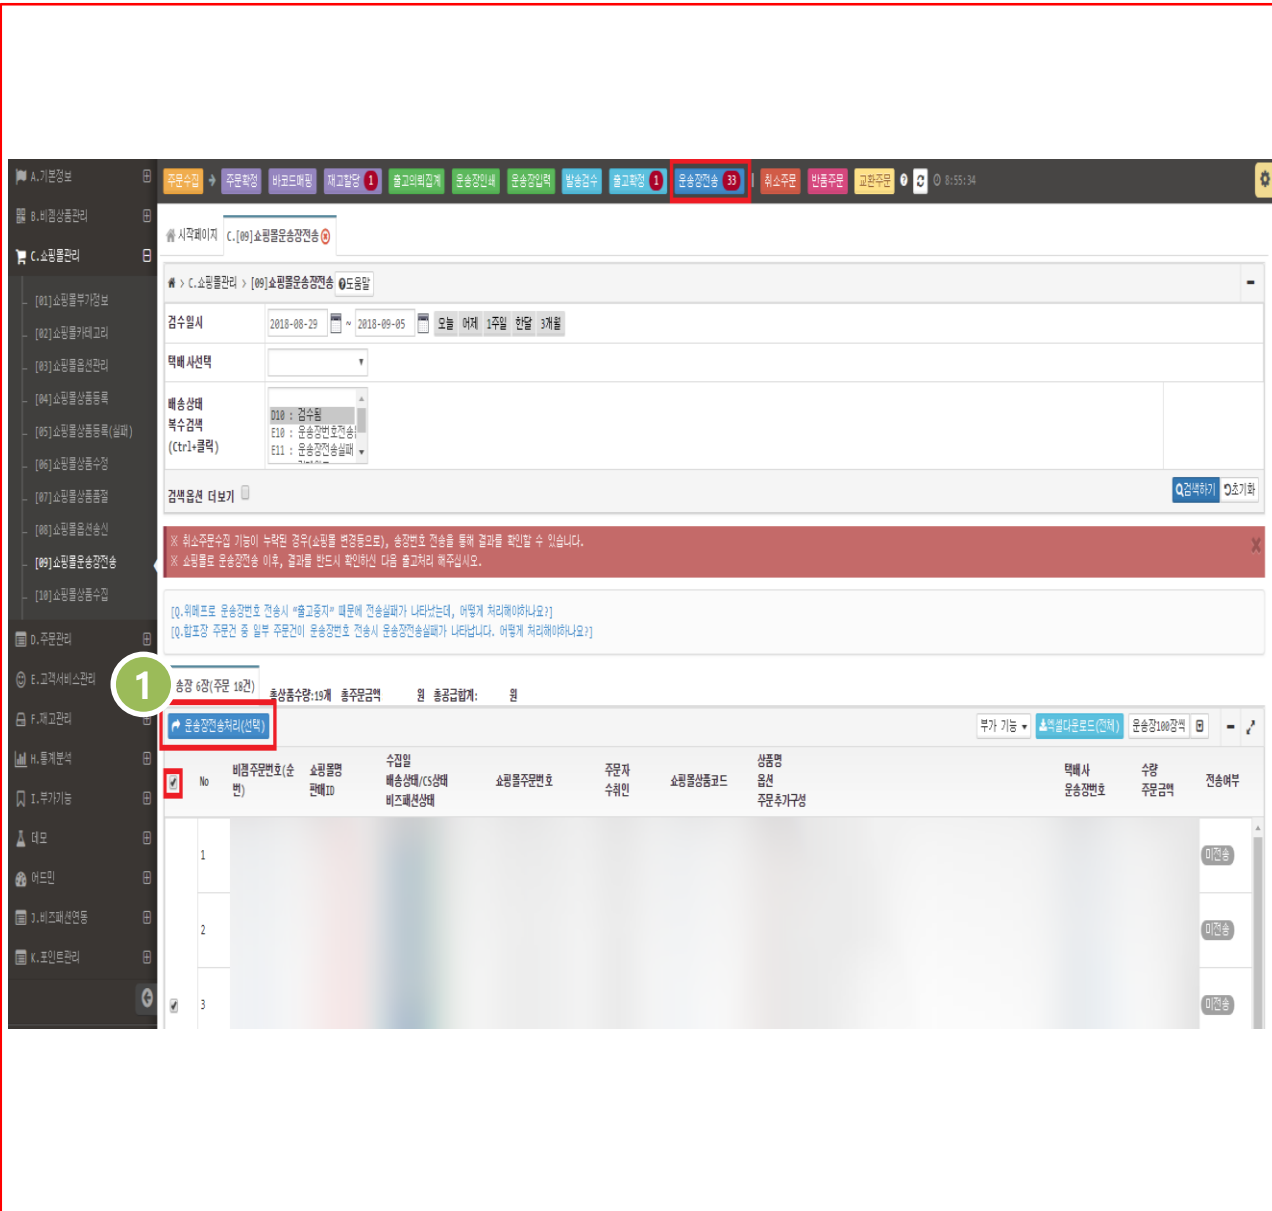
A.기본정보
B.비즘상품관리
C.쇼핑몰관리
[01]쇼핑몰부가정보
[02]쇼핑몰카테고리
[03]쇼핑몰옵션관리
[04]쇼핑몰상품등록
[05]쇼핑몰상품등록(실패)
[06]쇼핑몰상품수정
[07]쇼핑몰상품품절
[08]쇼핑몰옵션송신
[09]쇼핑몰운송장전송
[10]쇼핑몰상품수집
D.주문관리
E.고객서비스관리
F.재고관리
H.통계분석
I.부가기능
데모
어드민
J.비즈패션연동
K.포인트관리

주문수집 주문확정 바코드매핑 재고할당 1 출고의뢰집계 운송장인쇄 운송장입력 발송검수 출고확정 1 운송장전송 33 취소주문 반품주문 교환주문 8:55:34

시작페이지 C.[09]쇼핑몰운송장전송

C.쇼핑몰관리 > [09]쇼핑몰운송장전송 도움말

검수일시 2018-08-29 ~ 2018-09-05 오늘 어제 1주일 한달 3개월
택배사선택
배송상태 복수검색 (ctrl+클릭) D10 : 검수됨 E10 : 운송장번호전송 E11 : 운송장전송실패
검색옵션 더보기
검색하기 초기화

※ 취소주문수집 기능이 누락된 경우(쇼핑몰 변경등으로), 송장번호 전송을 통해 결과를 확인할 수 있습니다.
※ 쇼핑몰로 운송장전송 이후, 결과를 반드시 확인하신 다음 출고처리 해주십시오.

[Q.위메프로 운송장번호 전송시 "출고중지" 때문에 전송실패가 나타났는데, 어떻게 처리해야하나요?]
[Q.합포장 주문건 중 일부 주문건이 운송장번호 전송시 운송장전송실패가 나타납니다. 어떻게 처리해야하나요?]

1
송장 6장(주문 18건) 총상품수량:19개 총주문금액 원 총공급합계: 원
운송장전송처리(선택)
부가 기능 엑셀다운로드(전체) 운송장100장씩

| | No | 비즘 주문번호(순번) | 쇼핑몰명 판매ID | 수집일 배송상태/CS상태 비즈패션상태 | 쇼핑몰주문번호 | 주문자 수취인 | 쇼핑몰상품코드 | 상품명 옵션 주문추가구성 | 택배사 운송장번호 | 수량 주문금액 | 전송여부 |
|---|---|---|---|---|---|---|---|---|---|---|---|
| | 1 | | | | | | | | | | 미전송 |
| | 2 | | | | | | | | | | 미전송 |
| | 3 | | | | | | | | | | 미전송 |